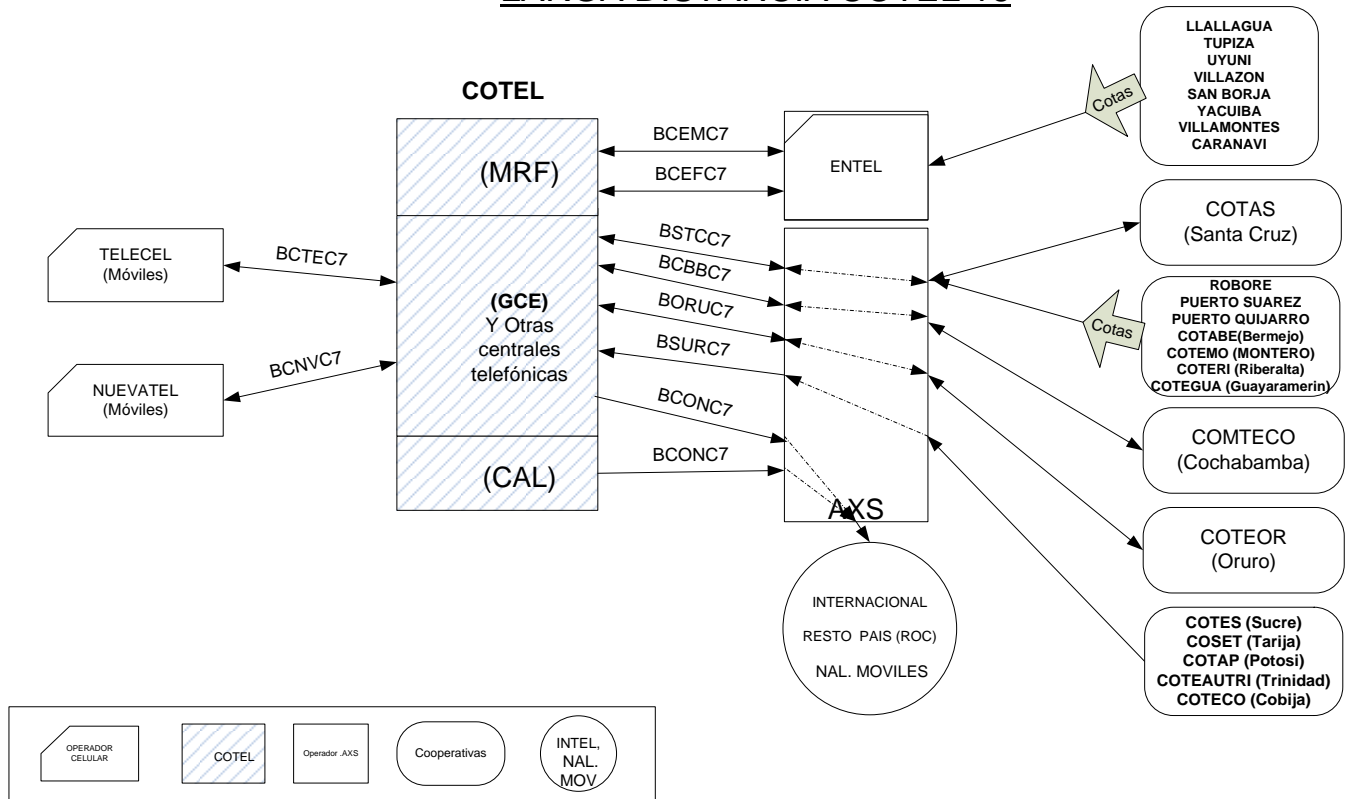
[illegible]

COTEL

(MRF)

(GCE)
Y Otras centrales telefónicas

(CAL)

BCEMC7

BCEFC7

ENTEL

Cotas

LLALLAGUA
TUPIZA
UYUNI
VILLAZON
SAN BORJA
YACUIBA
VILLAMONTES
CARANAVI

TELECEL
(Móviles)

BCTEC7

NUEVATEL
(Móviles)

BCNVC7

BSTCC7

BCBBC7

BORUC7

BSURC7

BCONC7

BCONC7

AXS

COTAS
(Santa Cruz)

Cotas

ROBORE
PUERTO SUAREZ
PUERTO QUIJARRO
COTABE(Bermejo)
COTEMO (MONTERO)
COTERI (Riberalta)
COTEGUA (Guayaramerin)

COMTECO
(Cochabamba)

COTEOR
(Oruro)

INTERNACIONAL

RESTO PAIS (ROC)

NAL. MOVILES

COTES (Sucre)
COSET (Tarija)
COTAP (Potosi)
COTEAUTRI (Trinidad)
COTECO (Cobija)

OPERADOR CELULAR

COTEL

Operador .AXS

Cooperativas

INTEL, NAL. MOV